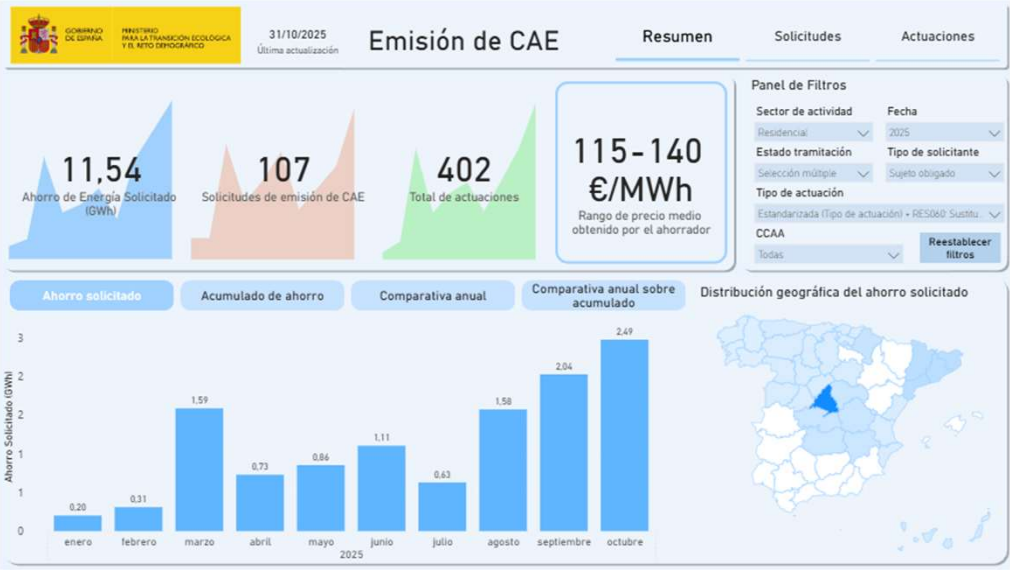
GOBIERNO DE ESPAÑA MINISTERIO PARA LA TRANSICIÓN ECOLÓGICA Y EL RETO DEMOGRÁFICO

31/10/2025
Última actualización

Emisión de CAE

Resumen
Solicitudes
Actuaciones

11,54
Ahorro de Energía Solicitado (GWh)

107
Solicitudes de emisión de CAE

402
Total de actuaciones

115-140 €/MWh
Rango de precio medio obtenido por el ahorrador

Panel de Filtros
Sector de actividad
Residencial
Fecha
2025
Estado tramitación
Selección múltiple
Tipo de solicitante
Sujeto obligado
Tipo de actuación
Estandarizada (Tipo de actuación) • RES060: Sustitu
CCAA
Todas
Reestablecer filtros

Ahorro solicitado
Acumulado de ahorro
Comparativa anual
Comparativa anual sobre acumulado

Distribución geográfica del ahorro solicitado

Ahorro Solicitado (GWh)
3
3
2
2
1
1
0

| Mes | Valor |
|---|---|
| enero | 0,20 |
| febrero | 0,31 |
| marzo | 1,59 |
| abril | 0,73 |
| mayo | 0,86 |
| junio | 1,11 |
| julio | 0,63 |
| agosto | 1,58 |
| septiembre | 2,04 |
| octubre | 2,49 |

2025